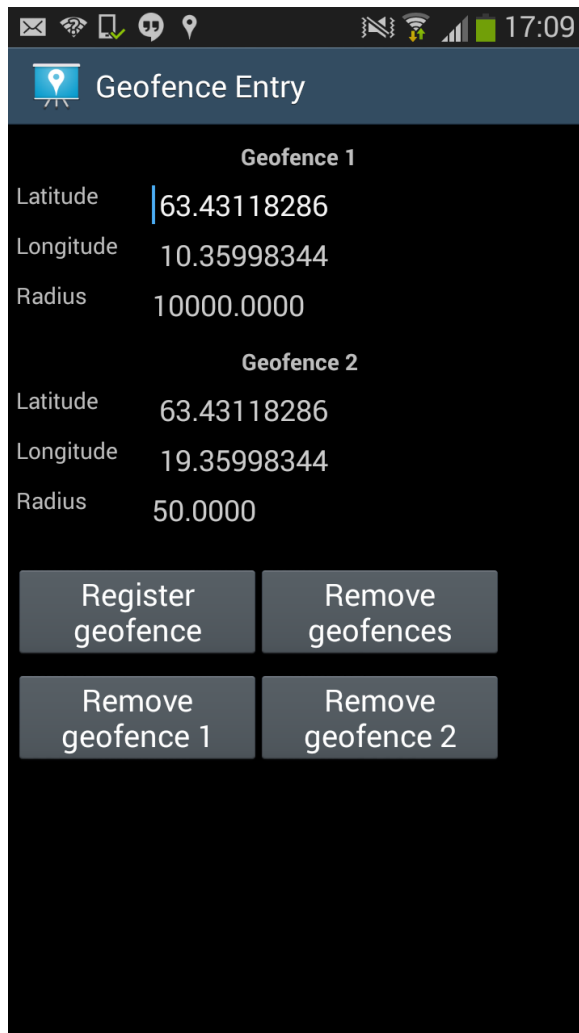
17:09

Geofence Entry

Geofence 1

Latitude 63.43118286

Longitude 10.35998344

Radius 10000.0000

Geofence 2

Latitude 63.43118286

Longitude 19.35998344

Radius 50.0000

Register geofence

Remove geofences

Remove geofence 1

Remove geofence 2